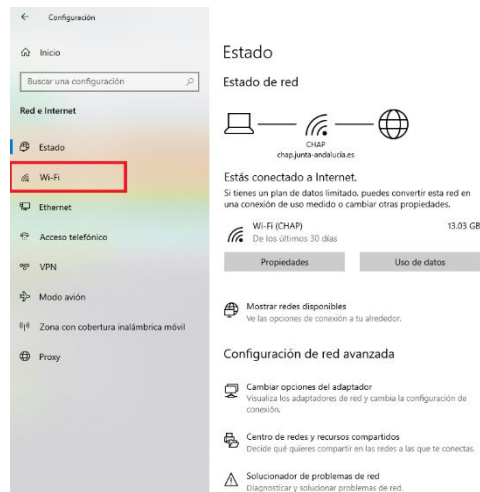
← Configuración

Inicio

Buscar una configuración

Red e Internet

Estado

Wi-Fi

Ethernet

Acceso telefónico

VPN

Modo avión

Zona con cobertura inalámbrica móvil

Proxy

Estado

Estado de red

CHAP
chap.junta-andalucia.es

Estás conectado a Internet.

Si tienes un plan de datos limitado, puedes convertir esta red en una conexión de uso medido o cambiar otras propiedades.

Wi-Fi (CHAP)
De los últimos 30 días

13.03 GB

Propiedades

Uso de datos

Mostrar redes disponibles
Ve las opciones de conexión a tu alrededor.

Configuración de red avanzada

Cambiar opciones del adaptador
Visualiza los adaptadores de red y cambia la configuración de conexión.

Centro de redes y recursos compartidos
Decide qué quieres compartir en las redes a las que te conectas.

Solucionador de problemas de red
Diagnosticar y solucionar problemas de red.